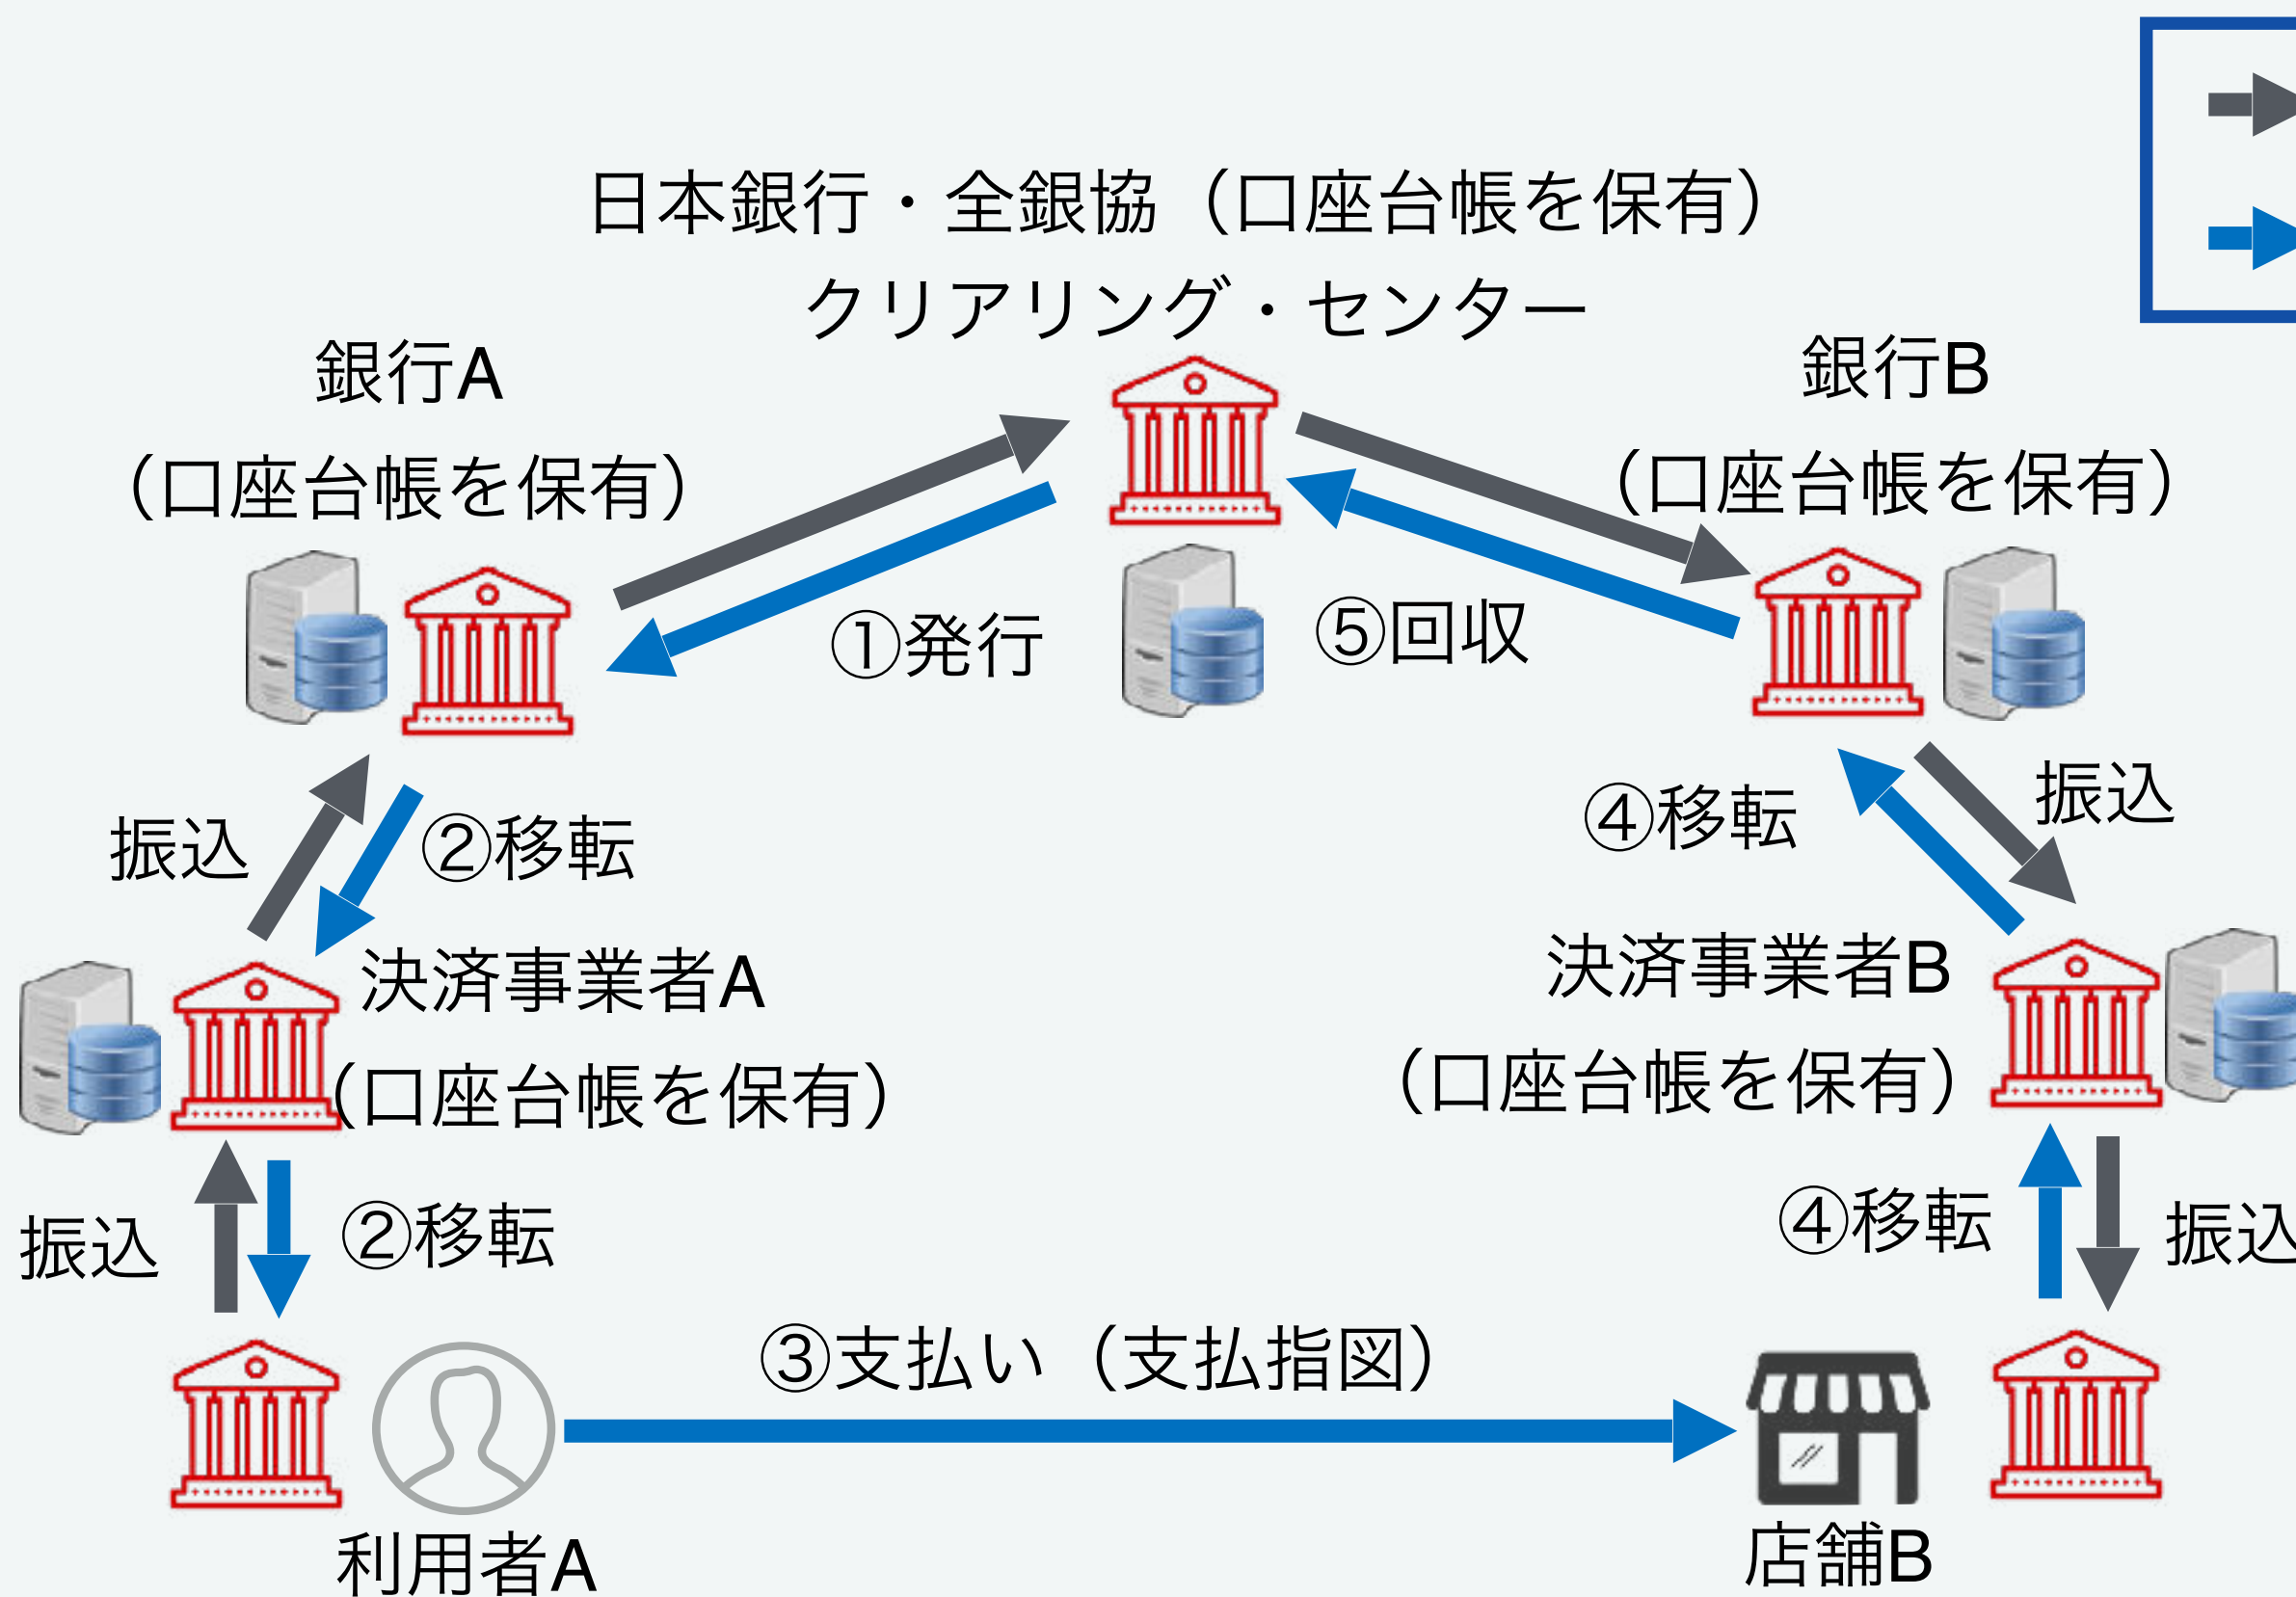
日本銀行・全銀協（口座台帳を保有）
クリアリング・センター

銀行A
（口座台帳を保有）

銀行B
（口座台帳を保有）

①発行

⑤回収

振込

②移転

④移転

振込

決済事業者A
（口座台帳を保有）

決済事業者B
（口座台帳を保有）

振込

②移転

④移転

振込

③支払い（支払指図）

利用者A

店舗B